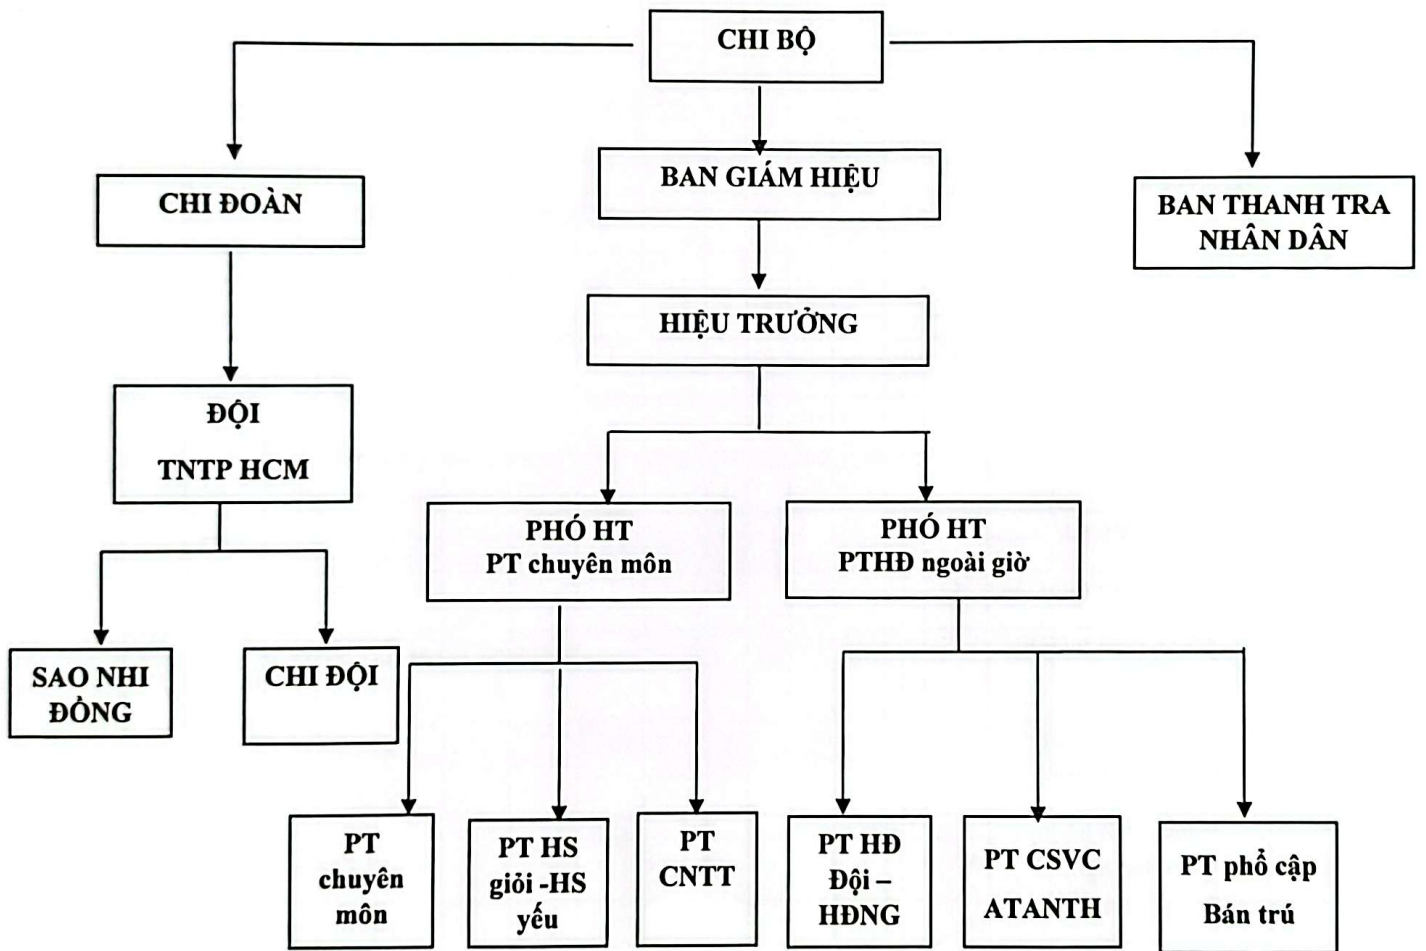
CHI BỘ

CHI ĐOÀN

BAN GIÁM HIỆU

BAN THANH TRA NHÂN DÂN

HIỆU TRƯỞNG

ĐỘI

TNTP HCM

PHÓ HT
PT chuyên môn

PHÓ HT
PTHĐ ngoài giờ

SAO NHI ĐỒNG

CHI ĐỘI

PT chuyên môn

PT HS giỏi -HS yếu

PT CNTT

PT HĐ Đội – HĐNG

PT CSVC ATANTH

PT phổ cập Bán trú